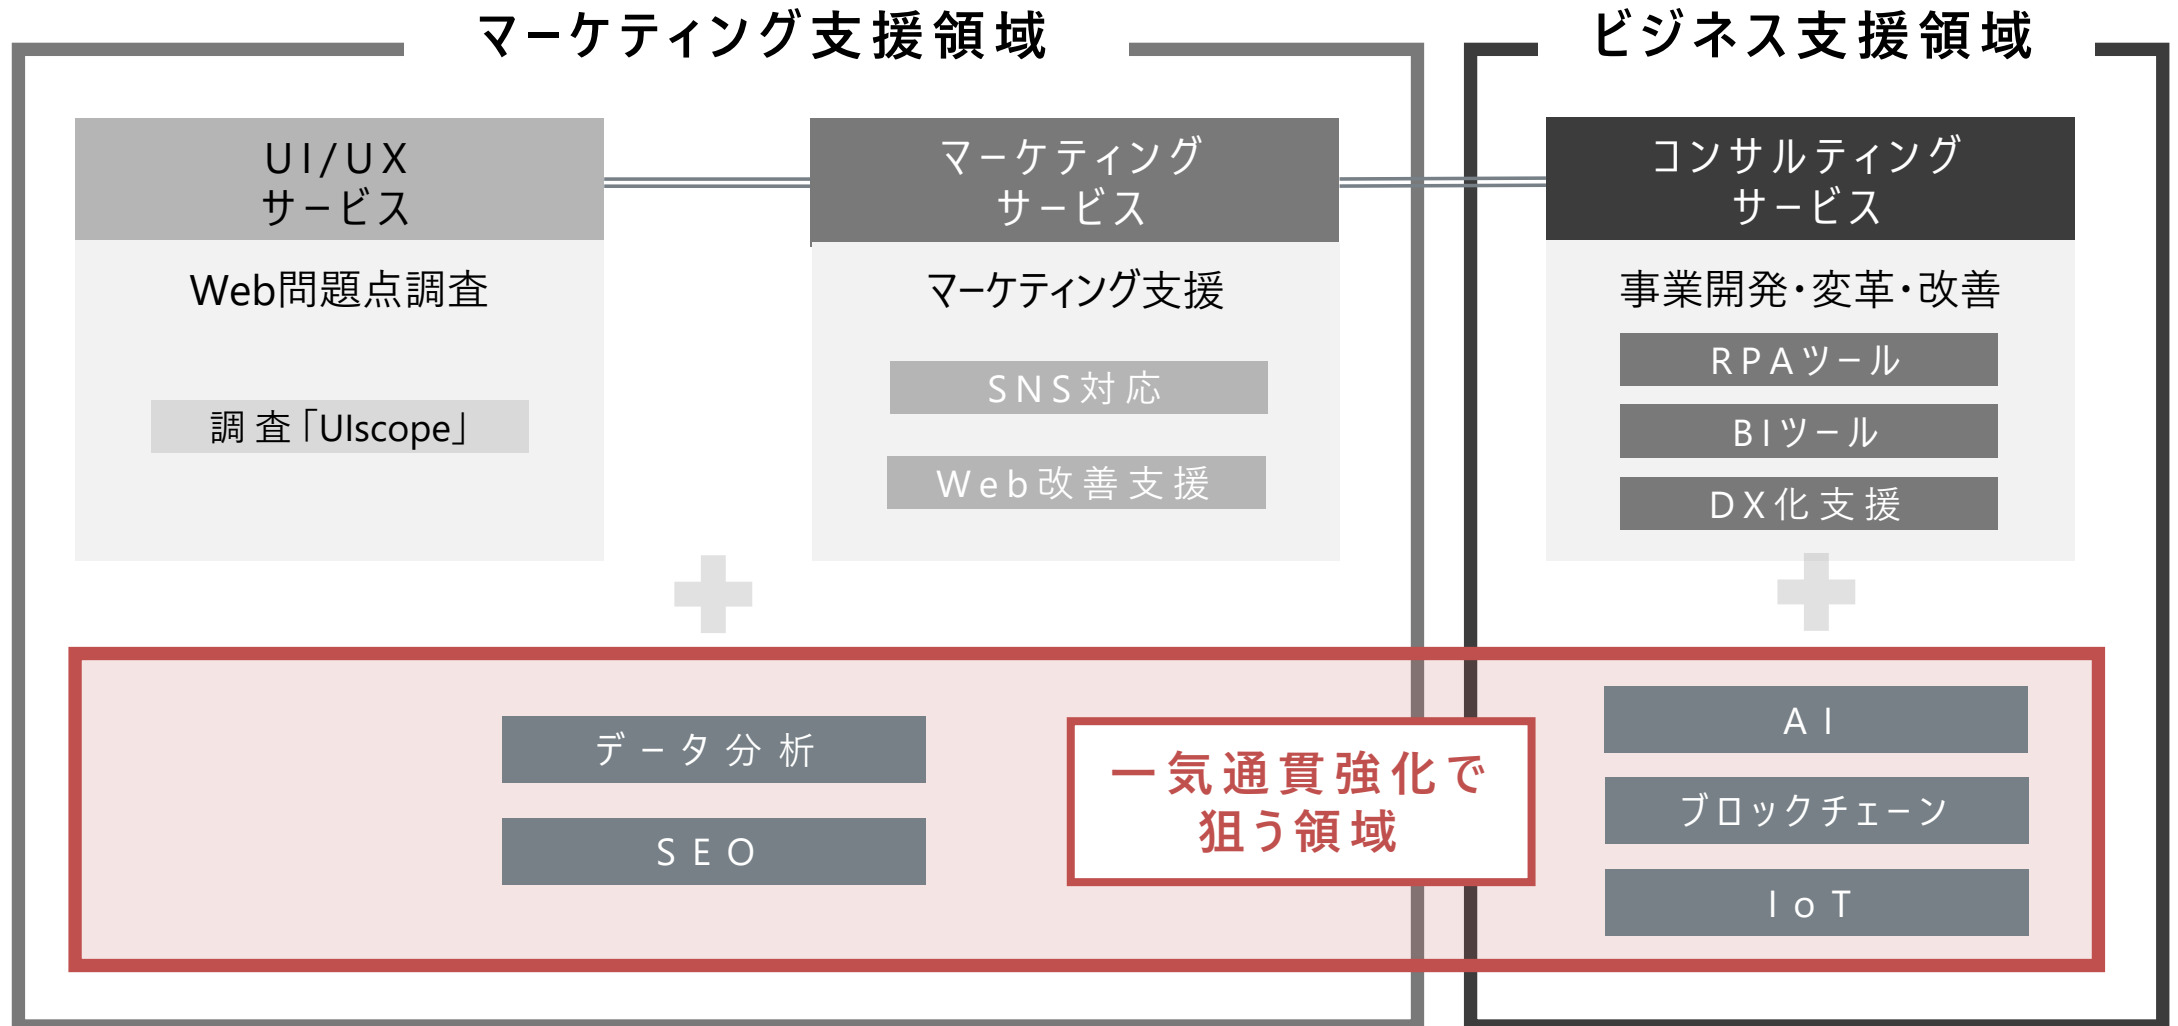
マーケティング支援領域

ビジネス支援領域

UI/UX
サービス

Web問題点調査

調査「UIscope」

マーケティング
サービス

マーケティング支援

SNS対応

Web改善支援

コンサルティング
サービス

事業開発・変革・改善

RPAツール

BIツール

DX化支援

データ分析

SEO

一気通貫強化で
狙う領域

AI

ブロックチェーン

IoT